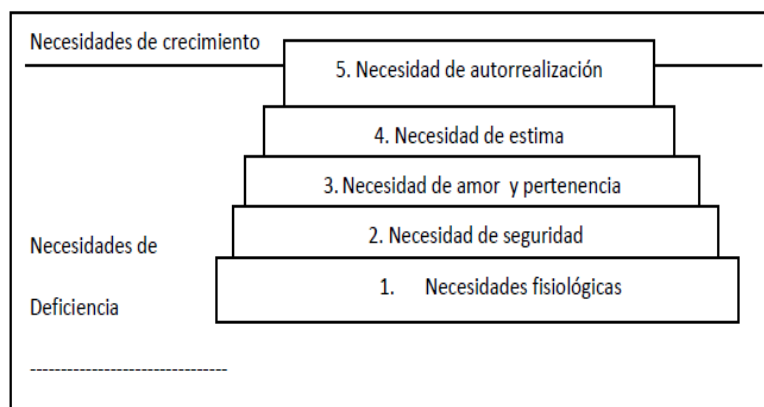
Necesidades de crecimiento

5. Necesidad de autorrealización

4. Necesidad de estima

3. Necesidad de amor y pertenencia

2. Necesidad de seguridad

Necesidades de Deficiencia

1. Necesidades fisiológicas

--------------------------------